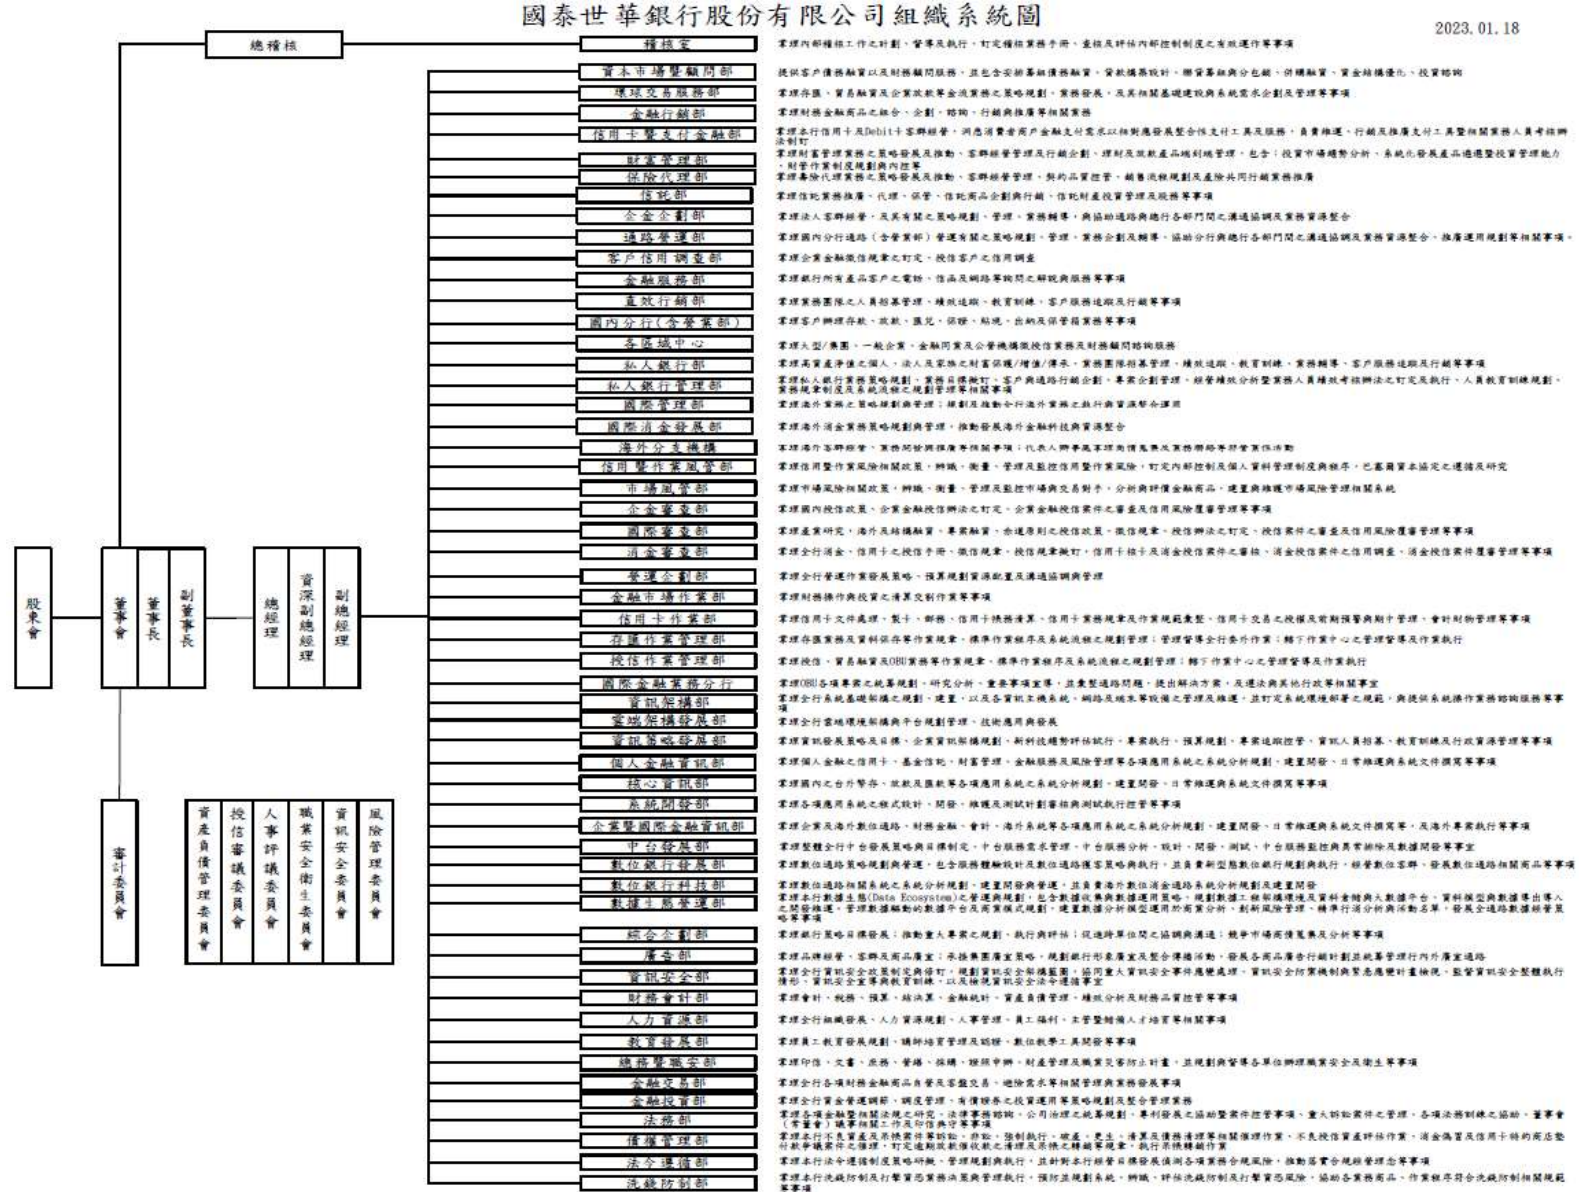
國泰世華銀行股份有限公司組織系統圖

2023.01.18

總稽核

稽核室

股東會

董事會

董事長

副董事長

總經理

資深副總經理

副總經理

審計委員會

資產負債管理委員會

授信審議委員會

人事評議委員會

職業安全衛生委員會

資訊安全委員會

風險管理委員會

資本市場暨顧問部

環球交易服務部

金融行銷部

信用卡暨支付金融部

財富管理部

保險代理部

信託部

企金企劃部

通路營運部

客戶信用調查部

金融服務部

直效行銷部

國內分行(含營業部)

各區域中心

私人銀行部

私人銀行管理部

國際管理部

國際消金發展部

海外分支機構

信用暨作業風管部

市場風管部

企金審查部

國際審查部

消金審查部

營運企劃部

金融市場作業部

信用卡作業部

存匯作業管理部

授信作業管理部

國際金融業務分行

資訊架構部

雲端架構發展部

資訊策略發展部

個人金融資訊部

核心資訊部

系統開發部

企業暨國際金融資訊部

中台發展部

數位銀行發展部

數位銀行科技部

數據生態管理部

綜合企劃部

廣告部

資訊安全部

財務會計部

人力資源部

教育發展部

總務暨職安部

金融交易部

金融投資部

法務部

債權管理部

法令遵循部

洗錢防制部

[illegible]